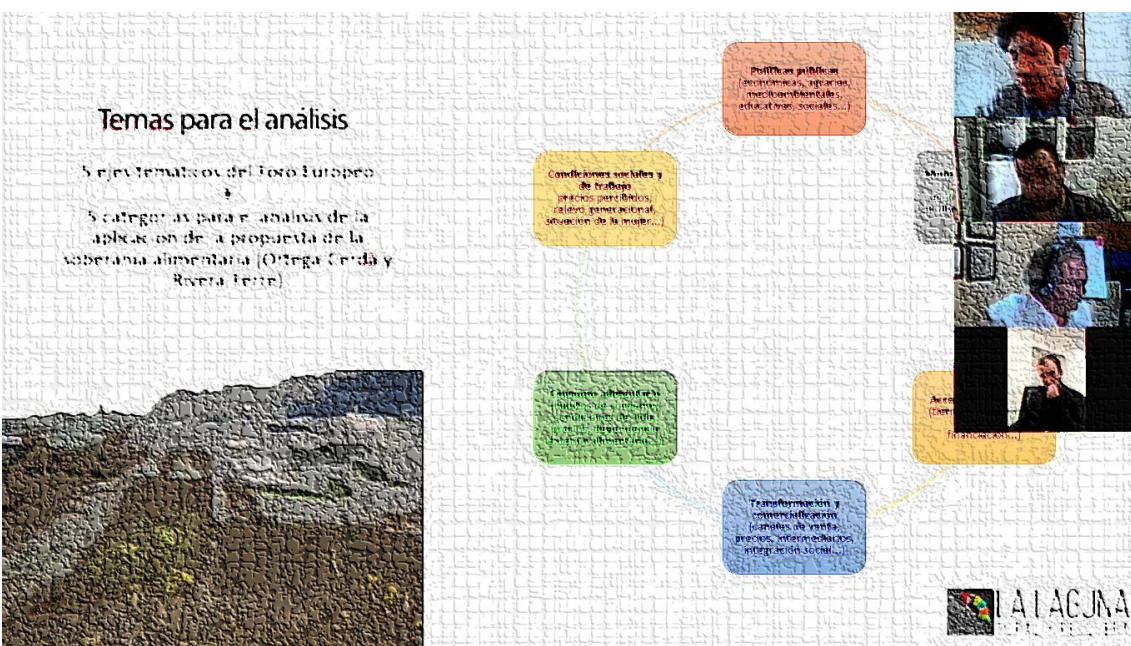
Temas para el análisis

5 ejes temáticos del Foro Europeo
+
5 categorías para el análisis de la aplicación de la propuesta de la soberanía alimentaria (Ortega Cerdà y Rivera Ferre)

Políticas públicas
(económicas, agrarias, medioambientales, educativas, sociales...)

Condiciones sociales y de trabajo
(precios percibidos, relevo generacional, situación de la mujer...)

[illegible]

Consumo alimentario
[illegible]

Acceso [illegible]
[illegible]
financiación...)

Transformación y comercialización
(canales de venta, precios, intermediarios, integración social...)

LA LAGUNA
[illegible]